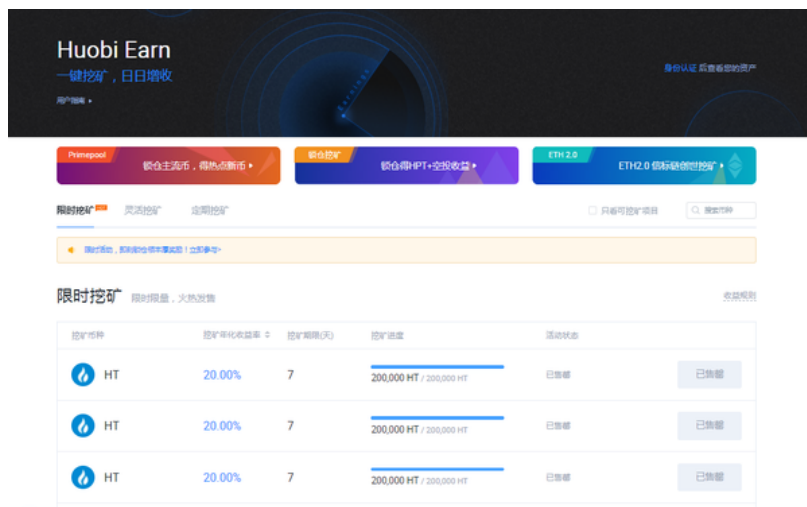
Huobi Earn
一键挖矿，日日增收
用户指南 ▸

身份认证 后查看您的资产

Primepool
锁仓主流币，得热点新币 ▸

锁仓挖矿
锁仓得HPT+空投收益 ▸

ETH 2.0
ETH2.0 创标链创世挖矿 ▸

限时挖矿 灵活挖矿 定期挖矿

只看可挖矿项目 搜索币种

限时活动，新用户领取丰厚奖励！立即参与>

限时挖矿 限时限量，火热发售

收益规则

| 挖矿币种 | 挖矿年化收益率 ⇕ | 挖矿期限(天) | 挖矿进度 | 活动状态 | |
|---|---|---|---|---|---|
| HT | 20.00% | 7 | 200,000 HT / 200,000 HT | 已售罄 | 已售罄 |
| HT | 20.00% | 7 | 200,000 HT / 200,000 HT | 已售罄 | 已售罄 |
| HT | 20.00% | 7 | 200,000 HT / 200,000 HT | 已售罄 | 已售罄 |